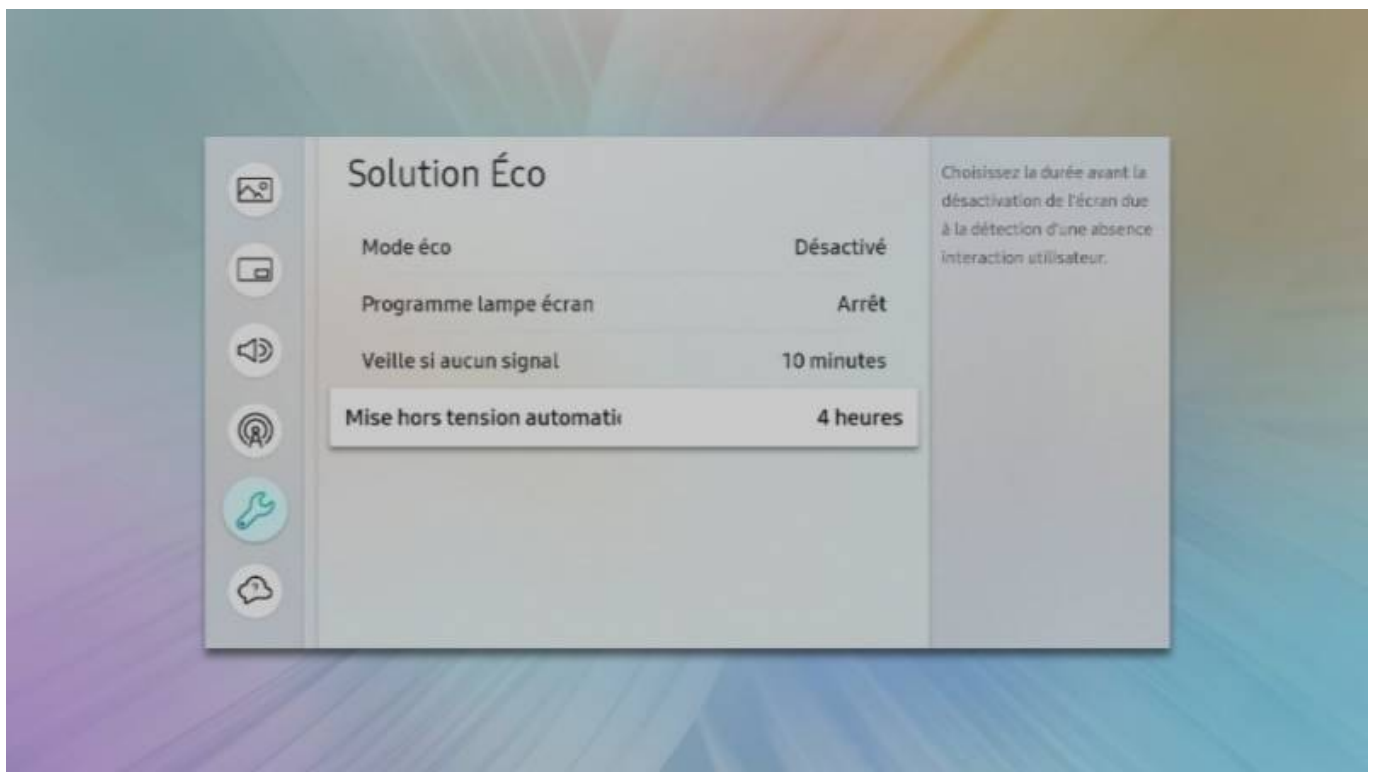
Solution Éco

Mode éco Désactivé

Programme lampe écran Arrêt

Veille si aucun signal 10 minutes

Mise hors tension automati 4 heures

Choisissez la durée avant la désactivation de l'écran due à la détection d'une absence interaction utilisateur.